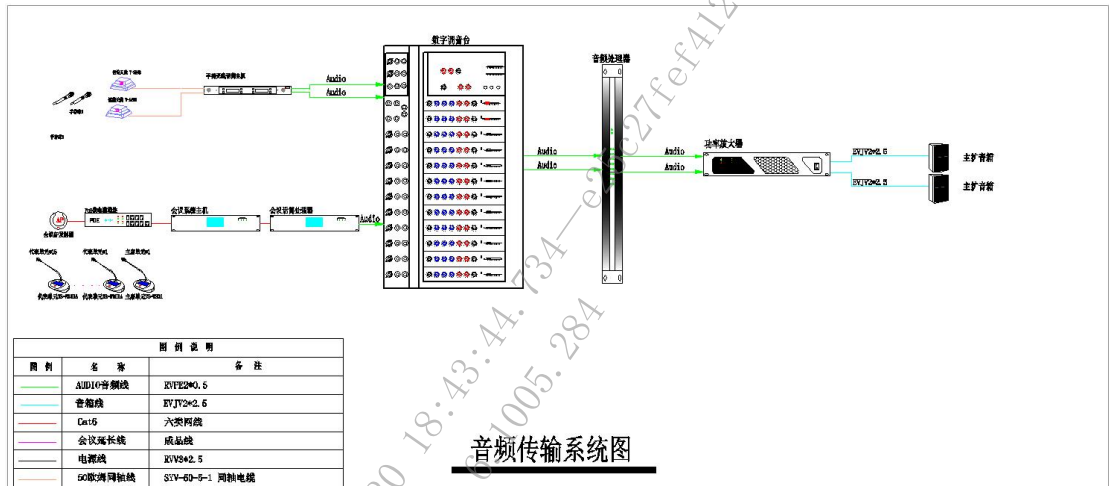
数字调音台

音频处理器

Audio
Audio

Audio
Audio

Audio
Audio

Audio

功率放大器

EVJV2*2.5
EVJV2*2.5

主扩音箱
主扩音箱

手持无线话筒主机

手持话筒

会议系统主机

会议音频处理器

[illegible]

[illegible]

| 图 例 说 明 | | |
|---|---|---|
| 图 例 | 名 称 | 备 注 |
| | AUDIO音频线 | RVPE2*0.5 |
| | 音箱线 | EVJV2*2.5 |
| | Cat6 | 六类网线 |
| | 会议延长线 | 成品线 |
| | 电源线 | RVVS*2.5 |
| | 50欧姆同轴线 | SYV-50-5-1 同轴电缆 |

音频传输系统图

0 18:43:44.734—e23c27fef412
621005.284